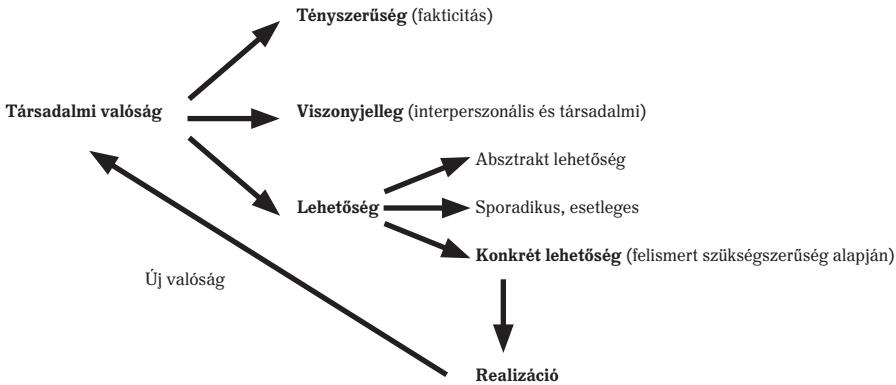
**Tényszerűség** (fakticitás)

**Társadalmi valóság**

**Viszonyjelleg** (interperszonális és társadalmi)

Absztrakt lehetőség

**Lehetőség**

Sporadikus, esetleges

**Konkrét lehetőség** (felismert szükségszerűség alapján)

Új valóság

**Realizáció**